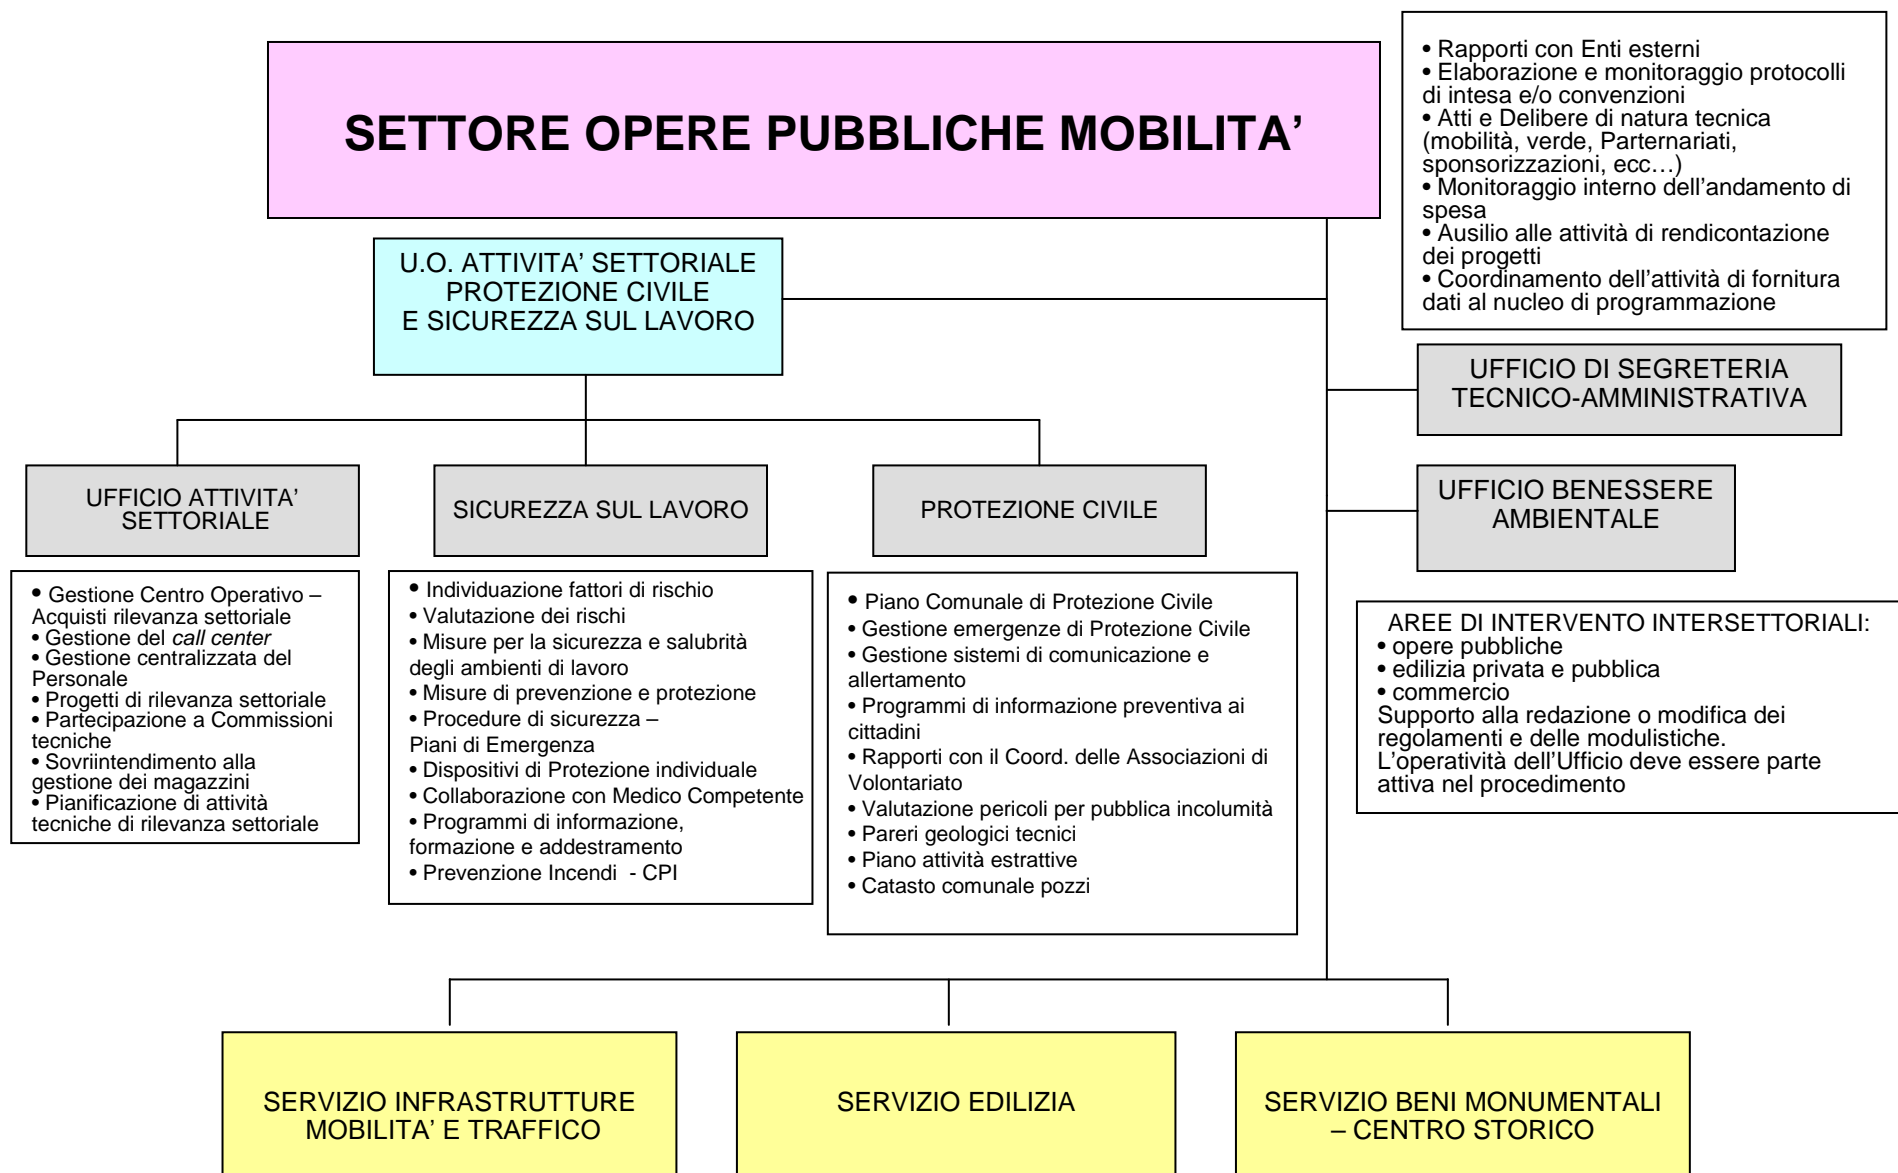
SETTORE OPERE PUBBLICHE MOBILITA’

• Rapporti con Enti esterni
• Elaborazione e monitoraggio protocolli di intesa e/o convenzioni
• Atti e Delibere di natura tecnica (mobilità, verde, Parternariati, sponsorizzazioni, ecc…)
• Monitoraggio interno dell’andamento di spesa
• Ausilio alle attività di rendicontazione dei progetti
• Coordinamento dell’attività di fornitura dati al nucleo di programmazione

U.O. ATTIVITA’ SETTORIALE PROTEZIONE CIVILE E SICUREZZA SUL LAVORO

UFFICIO DI SEGRETERIA TECNICO-AMMINISTRATIVA

UFFICIO BENESSERE AMBIENTALE

UFFICIO ATTIVITA’ SETTORIALE

SICUREZZA SUL LAVORO

PROTEZIONE CIVILE

• Gestione Centro Operativo – Acquisti rilevanza settoriale
• Gestione del call center
• Gestione centralizzata del Personale
• Progetti di rilevanza settoriale
• Partecipazione a Commissioni tecniche
• Sovriintendimento alla gestione dei magazzini
• Pianificazione di attività tecniche di rilevanza settoriale

• Individuazione fattori di rischio
• Valutazione dei rischi
• Misure per la sicurezza e salubrità degli ambienti di lavoro
• Misure di prevenzione e protezione
• Procedure di sicurezza – Piani di Emergenza
• Dispositivi di Protezione individuale
• Collaborazione con Medico Competente
• Programmi di informazione, formazione e addestramento
• Prevenzione Incendi - CPI

• Piano Comunale di Protezione Civile
• Gestione emergenze di Protezione Civile
• Gestione sistemi di comunicazione e allertamento
• Programmi di informazione preventiva ai cittadini
• Rapporti con il Coord. delle Associazioni di Volontariato
• Valutazione pericoli per pubblica incolumità
• Pareri geologici tecnici
• Piano attività estrattive
• Catasto comunale pozzi

AREE DI INTERVENTO INTERSETTORIALI:
• opere pubbliche
• edilizia privata e pubblica
• commercio
Supporto alla redazione o modifica dei regolamenti e delle modulistiche.
L’operatività dell’Ufficio deve essere parte attiva nel procedimento

SERVIZIO INFRASTRUTTURE MOBILITA’ E TRAFFICO

SERVIZIO EDILIZIA

SERVIZIO BENI MONUMENTALI – CENTRO STORICO